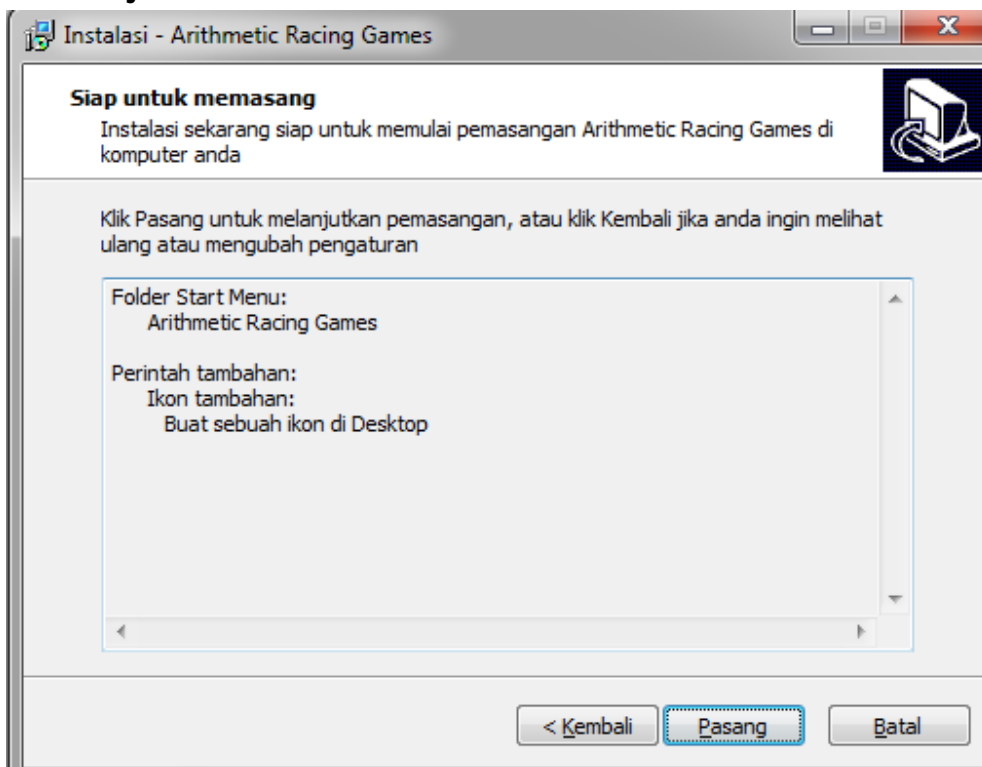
Instalasi - Arithmetic Racing Games

Siap untuk memasang
Instalasi sekarang siap untuk memulai pemasangan Arithmetic Racing Games di komputer anda

Klik Pasang untuk melanjutkan pemasangan, atau klik Kembali jika anda ingin melihat ulang atau mengubah pengaturan

Folder Start Menu:
Arithmetic Racing Games

Perintah tambahan:
Ikon tambahan:
Buat sebuah ikon di Desktop

< Kembali
Pasang
Batal